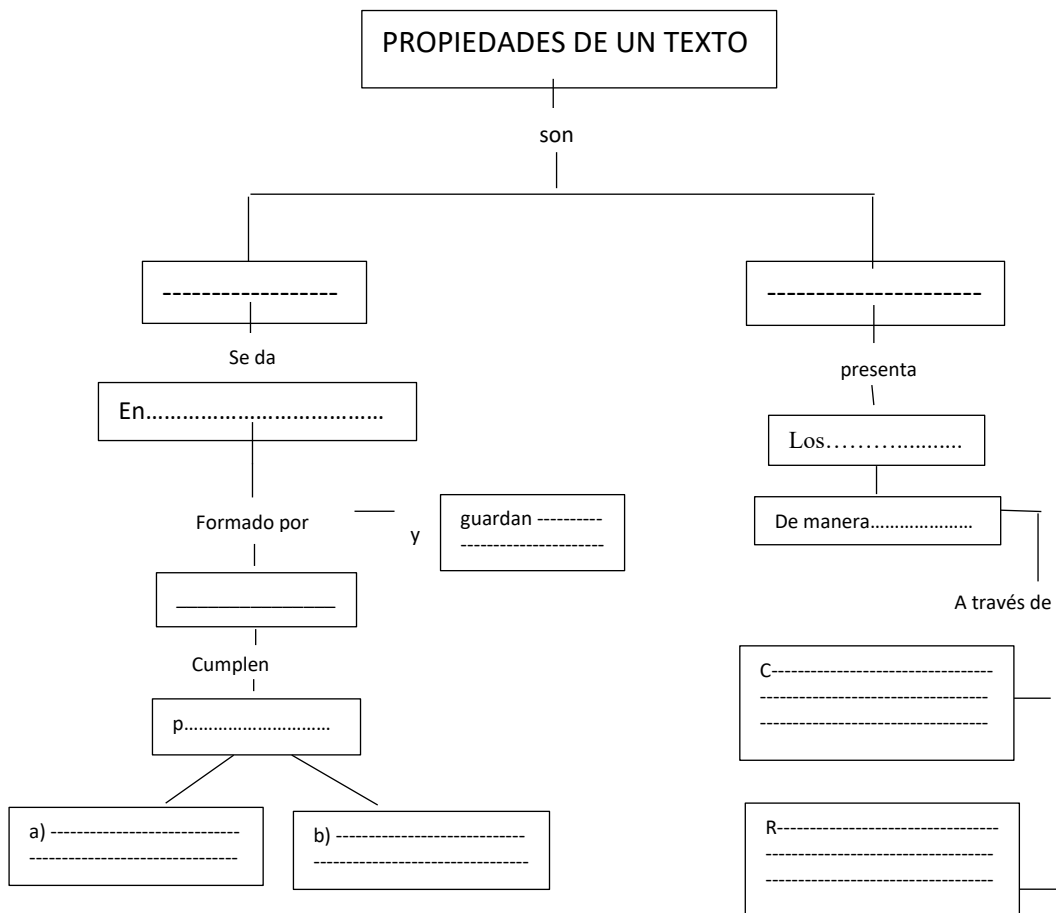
PROPIEDADES DE UN TEXTO

son

-----------------

Se da

En………………………………

Formado por

y

guardan ----------
---------------------

_______________

Cumplen

p………………………

a) ----------------------------
-------------------------------

b) ----------------------------
-------------------------------

---------------------

presenta

Los……….........

De manera…………………

A través de

C---------------------------------
---------------------------------
---------------------------------

R--------------------------------
---------------------------------
---------------------------------